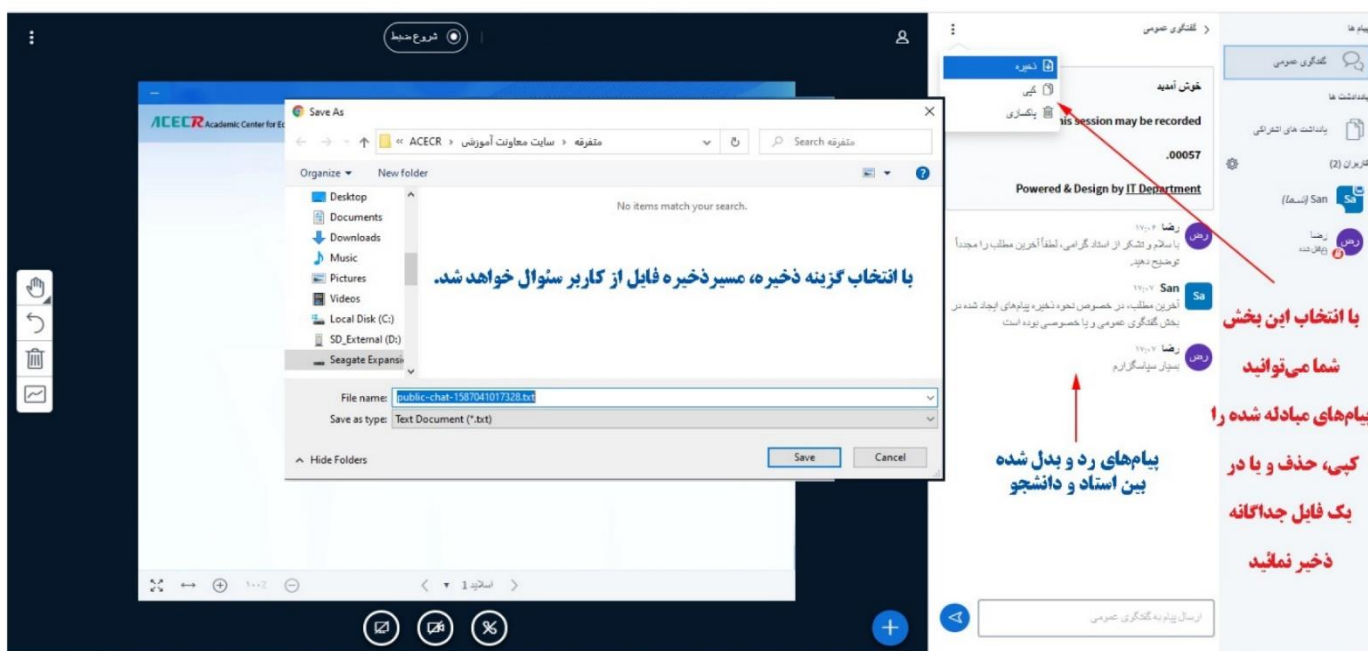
شروع ضبط

ACECR Academic Center for E

Save As

ACECR « سایت معاونت آموزش « متفرقه

Search متفرقه

Organize ▾ New folder

Desktop
Documents
Downloads
Music
Pictures
Videos
Local Disk (C:)
SD_External (D:)
Seagate Expansi

No items match your search.

با انتخاب گزینه ذخیره، مسیرذخیره فایل از کاربر سؤال خواهد شد.

File name: public-chat-1587041017328.txt
Save as type: Text Document (*.txt)

Hide Folders

Save Cancel

۱۰۰٪

اسلاید 1

گفتگوی عمومی

ذخیره
کپی
پاکسازی

خوش آمدید

his session may be recorded

.00057

Powered & Design by IT Department

رضا ۱۷:۰۴
با سلام و تشکر از استاد گرامی، لطفاً آخرین مطلب را مجدداً توضیح دهید.

San ۱۷:۰۷
آخرین مطلب، در خصوص نحوه ذخیره پیام‌های ایجاد شده در بخش گفتگوی عمومی و یا خصوصی بوده است

رضا ۱۷:۰۷
بسیار سپاسگزارم

پیام‌های رد و بدل شده بین استاد و دانشجو

ارسال پیام به گفتگوی عمومی

پیام ها
گفتگوی عمومی
یادداشت ها
یادداشت های اشتراکی
کاربران (2)
San (شما)
رضا
قفل شده

با انتخاب این بخش شما می‌توانید پیام‌های مبادله شده را کپی، حذف و یا در یک فایل جداگانه ذخیر نمائید